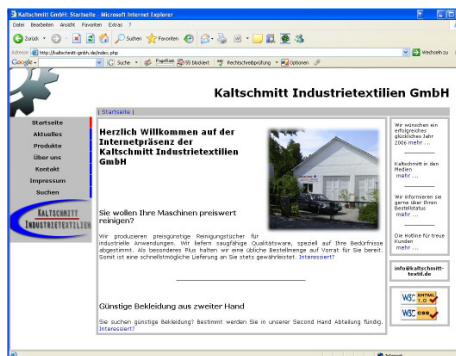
Kaltschmitt GmbH: Startseite - Microsoft Internet Explorer

Datei Bearbeiten Ansicht Favoriten Extras ?

Zurück Suchen Favoriten

Adresse http://kaltschmitt-gmbh.de/index.php Wechseln zu

Google Suche Blockiert Rechtschreibprüfung Optionen

Kaltschmitt Industrietextilien GmbH

| Startseite |

Startseite
Aktuelles
Produkte
Über uns
Kontakt
Impressum
Suchen

KALTSCHMITT INDUSTRIETEXTILIEN

Herzlich Willkommen auf der Internetpräsenz der Kaltschmitt Industrietextilien GmbH

Sie wollen Ihre Maschinen preiswert reinigen?

Wir produzieren preisgünstige Reinigungstücher für industrielle Anwendungen. Wir liefern saugfähige Qualitätsware, speziell auf Ihre Bedürfnisse abgestimmt. Als besonderes Plus halten wir eine übliche Bestellmenge auf Vorrat für Sie bereit. Somit ist eine schnellstmögliche Lieferung an Sie stets gewährleistet. Interessiert?

Günstige Bekleidung aus zweiter Hand

Sie suchen günstige Bekleidung? Bestimmt werden Sie in unserer Second Hand Abteilung fündig. Interessiert?

Wir wünschen ein erfolgreiches glückliches Jahr 2006 mehr ...

Kaltschmitt in den Medien mehr ...

Wir informieren sie gerne über Ihren Bestellstatus mehr ...

Die Hotline für treue Kunden mehr ...

info@kaltschmitt-textil.de

W3C XHTML 1.0

W3C CSS

Internet